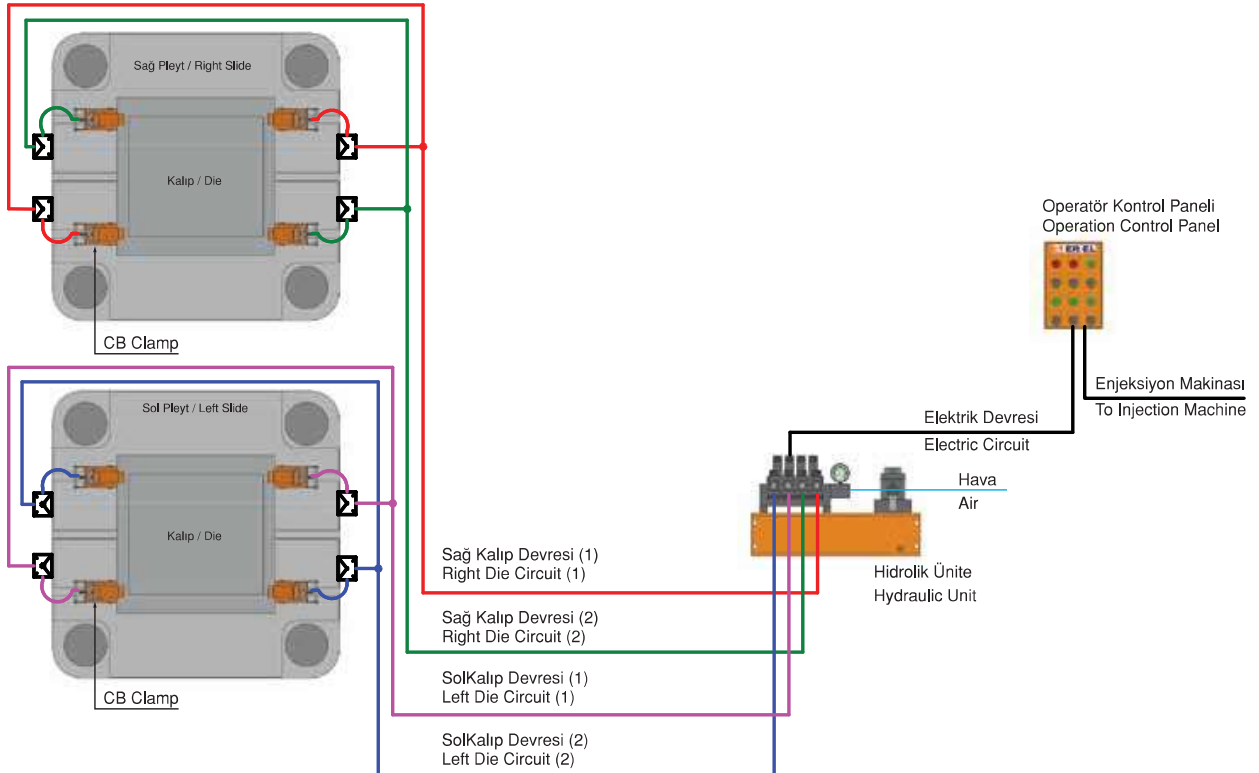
Sağ Pleyt / Right Slide

Kalıp / Die

CB Clamp

Sol Pleyt / Left Slide

Kalıp / Die

CB Clamp

Operatör Kontrol Paneli
Operation Control Panel

ER EL

Enjeksiyon Makinası
To Injection Machine

Elektrik Devresi
Electric Circuit

Hava
Air

Hidrolik Ünite
Hydraulic Unit

Sağ Kalıp Devresi (1)
Right Die Circuit (1)

Sağ Kalıp Devresi (2)
Right Die Circuit (2)

SolKalıp Devresi (1)
Left Die Circuit (1)

SolKalıp Devresi (2)
Left Die Circuit (2)